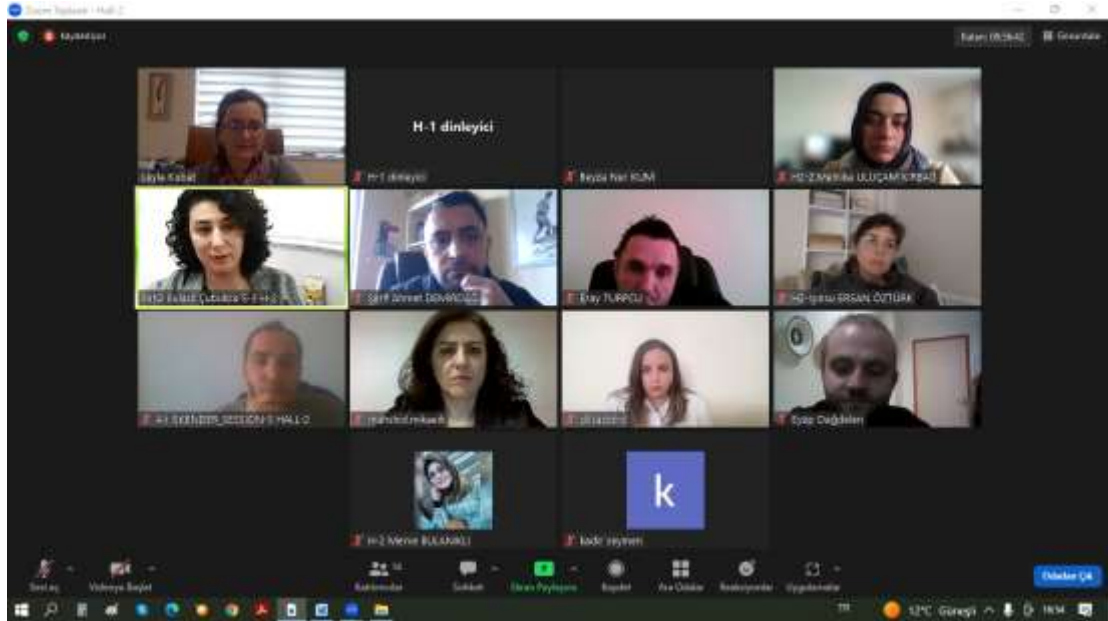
Zoom Toplantı - Hall-2

Kaydediliyor

Kalan: 05:56:42

Görüntüle

Sibylle Kabat

H-1 dinleyici

H-1 dinleyici

Beyza Nur KUM

H2-Z.Mehlika ULUÇAM KARAKOÇ

Şerif Ahmet DEMİRDAĞ

Eray TURPCU

H2-Işınsu ERSAN ÖZTÜRK

H-1 SKENDER_SESSION-5 HALL-2

mahdod.mikaeili

Eyüp Dağdelen

k

H-2 Merve BULANIKLI

kadir zeymen

Sesi aç

Videoyu Başlat

Katılımcılar

Sohbet

Ekranı Paylaşın

Kaydet

Ara Odalar

Reaksiyonlar

Uygulamalar

Odadan Çık

12°C Güneşli

18:14